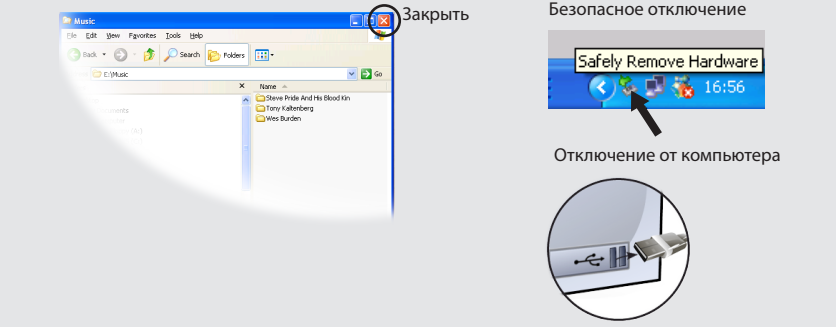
Music

File Edit View Favorites Tools Help

Back Search Folders

E:\Music Go

Name

Steve Pride And His Blood Kin

Tony Kaltenberg

Wes Burden

Закрыть

Безопасное отключение

Safely Remove Hardware

16:56

Отключение от компьютера